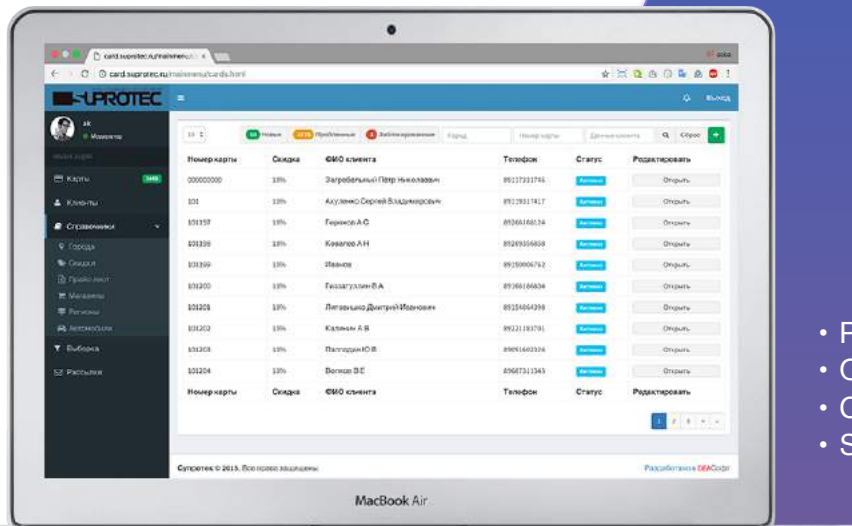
card.suprotec.ru/mainmenu/ ×

card.suprotec.ru/mainmenu/cards.html

SUPROTEC

Выход

ak
Модератор

Карты
Клиенты
Справочники
Города
Скидки
Прайс-лист
Магазины
Регионы
Автомобили
Выборка
Рассылки

10

Новые
Проблемные
Заблокированные
Город
Номер карты
Данные клиента
Сброс

| Номер карты | Скидка | ФИО клиента | Телефон | Статус | Редактировать |
|---|---|---|---|---|---|
| 000000000 | 10% | Загребельный Пётр Николаевич | 89117331745 | Активна | Открыть |
| 101 | 10% | Акуленко Сергей Владимирович | 89119317417 | Активна | Открыть |
| 101197 | 10% | Терехов А.С | 89266168124 | Активна | Открыть |
| 101198 | 10% | Кавалёв А.Н | 89269356858 | Активна | Открыть |
| 101199 | 10% | Иванов | 89150006762 | Активна | Открыть |
| 101200 | 10% | Гиззатуллин В.А | 89266166634 | Активна | Открыть |
| 101201 | 10% | Литвинцев Дмитрий Иванович | 89154664398 | Активна | Открыть |
| 101202 | 10% | Калинин А.В | 89221183701 | Активна | Открыть |
| 101203 | 10% | Пантюдин Ю.В | 89091602526 | Активна | Открыть |
| 101204 | 10% | Волков В.Е | 89687311365 | Активна | Открыть |
| Номер карты | Скидка | ФИО клиента | Телефон | Статус | Редактировать |

1 2 3 » »

Супротек © 2015. Все права защищены.

Разработано в IDEACode

MacBook Air

• F
• C
• C
• S